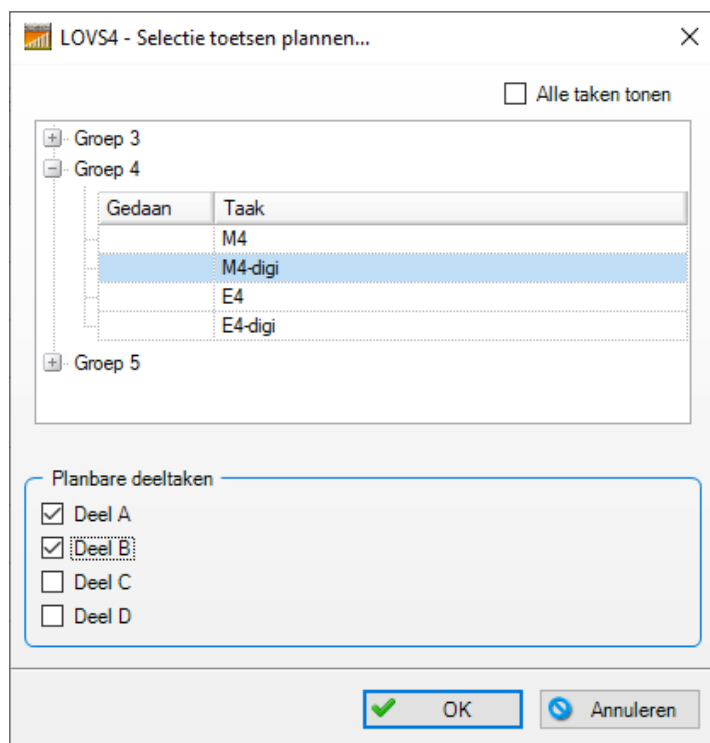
LOVS4 - Selectie toetsen plannen...

Alle taken tonen

Groep 3
Groep 4

| Gedaan | Taak |
|---|---|
| | M4 |
| | M4-digi |
| | E4 |
| | E4-digi |

Groep 5

Planbare deeltaken
Deel A
Deel B
Deel C
Deel D

OK
Annuleren